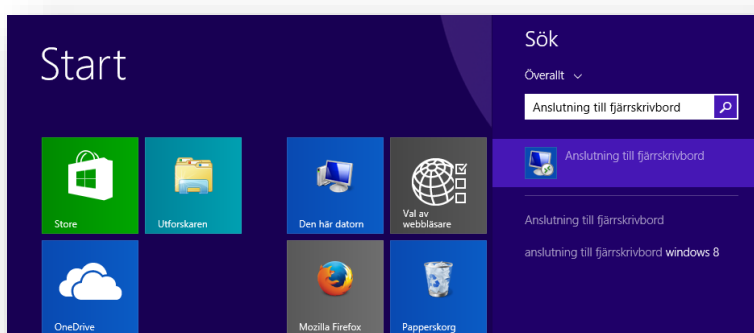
Start

Store

Utforskaren

Den här datorn

Val av webbläsare

OneDrive

Mozilla Firefox

Papperskorg

Sök

Överallt

Anslutning till fjärrskrivbord

Anslutning till fjärrskrivbord

Anslutning till fjärrskrivbord

anslutning till fjärrskrivbord windows 8